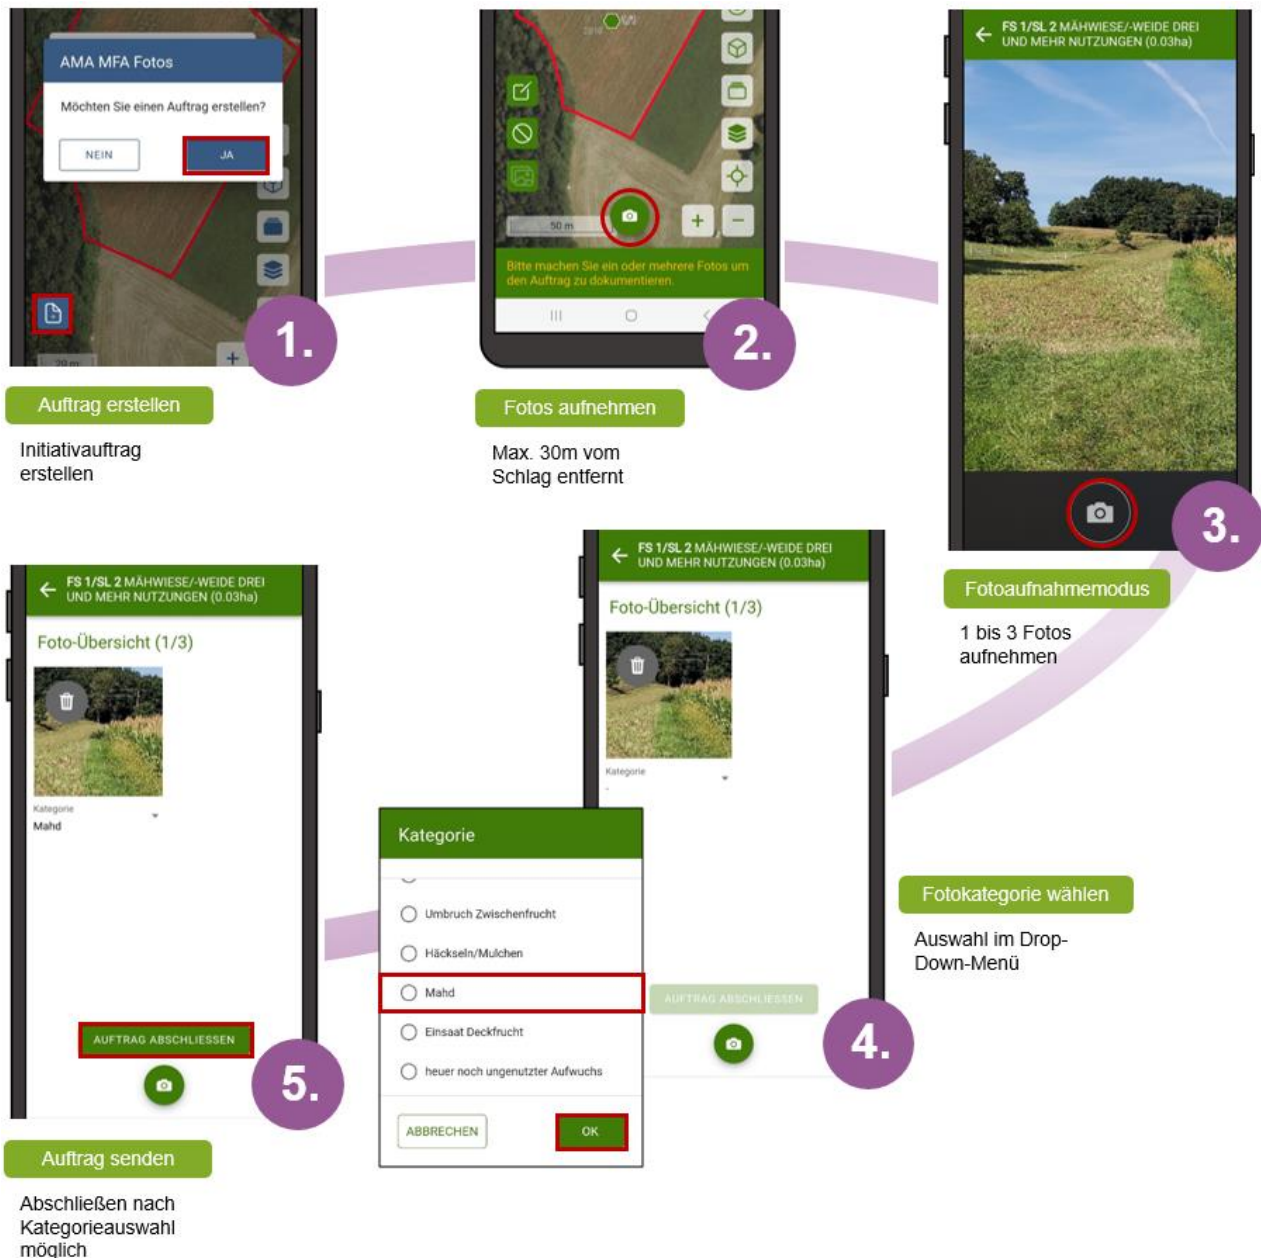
AMA MFA Fotos

Möchten Sie einen Auftrag erstellen?

NEIN

JA

20 m

1.

Auftrag erstellen

Initiativauftrag erstellen

50 m

Bitte machen Sie ein oder mehrere Fotos um den Auftrag zu dokumentieren.

2.

Fotos aufnehmen

Max. 30m vom Schlag entfernt

FS 1/SL 2 MÄHWIESE/-WEIDE DREI UND MEHR NUTZUNGEN (0.03ha)

3.

Fotoaufnahmemodus

1 bis 3 Fotos aufnehmen

FS 1/SL 2 MÄHWIESE/-WEIDE DREI UND MEHR NUTZUNGEN (0.03ha)

Foto-Übersicht (1/3)

Kategorie

-

AUFTRAG ABSCHLIESSEN

4.

Fotokategorie wählen

Auswahl im Drop-Down-Menü

Kategorie

Umbruch Zwischenfrucht

Häckseln/Mulchen

Mahd

Einsaat Deckfrucht

heuer noch ungenutzter Aufwuchs

ABBRECHEN

OK

FS 1/SL 2 MÄHWIESE/-WEIDE DREI UND MEHR NUTZUNGEN (0.03ha)

Foto-Übersicht (1/3)

Kategorie

Mahd

AUFTRAG ABSCHLIESSEN

5.

Auftrag senden

Abschließen nach Kategorieauswahl möglich